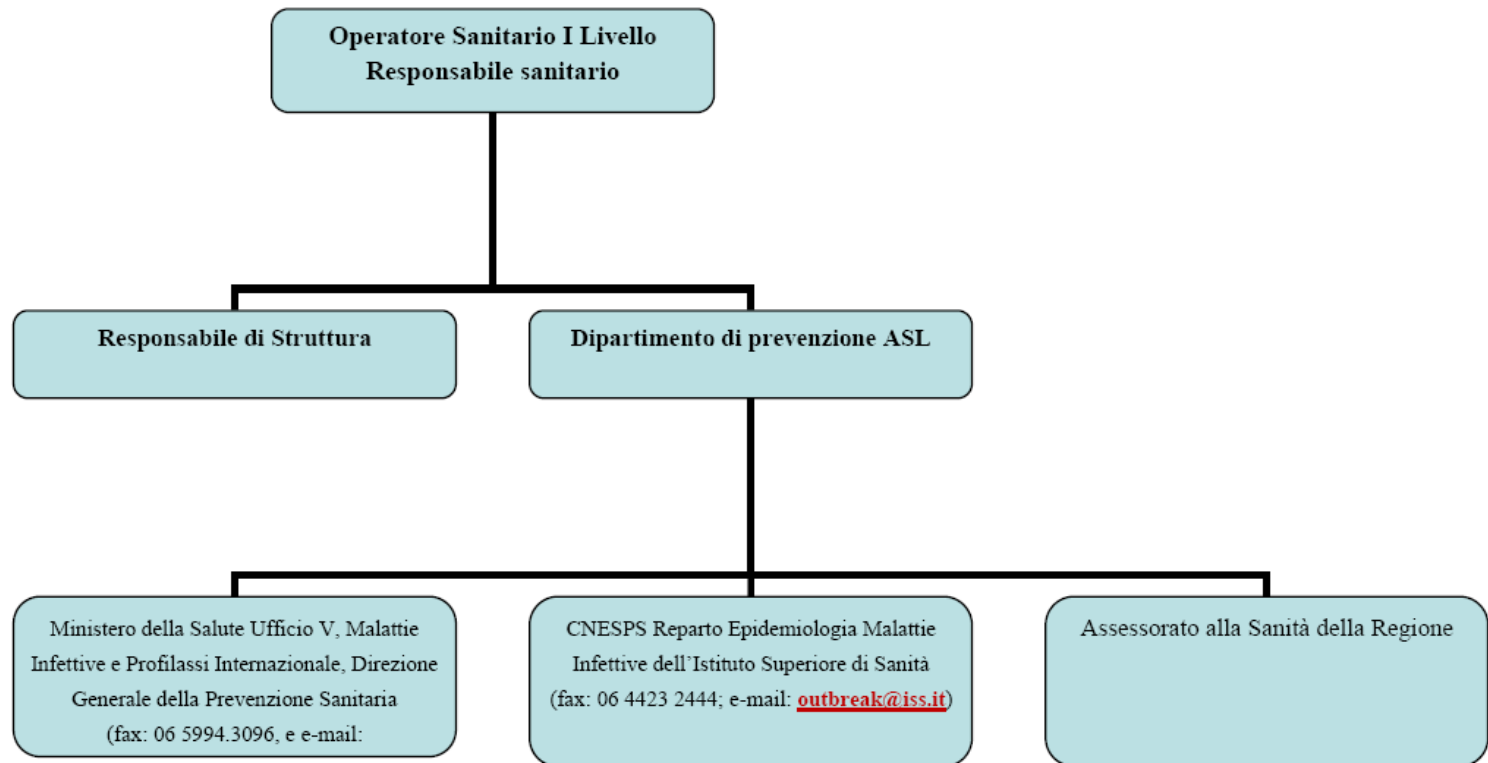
Operatore Sanitario I Livello
Responsabile sanitario

Responsabile di Struttura

Dipartimento di prevenzione ASL

Ministero della Salute Ufficio V, Malattie Infettive e Profilassi Internazionale, Direzione Generale della Prevenzione Sanitaria (fax: 06 5994.3096, e e-mail:

CNESPS Reparto Epidemiologia Malattie Infettive dell'Istituto Superiore di Sanità (fax: 06 4423 2444; e-mail: outbreak@iss.it)

Assessorato alla Sanità della Regione